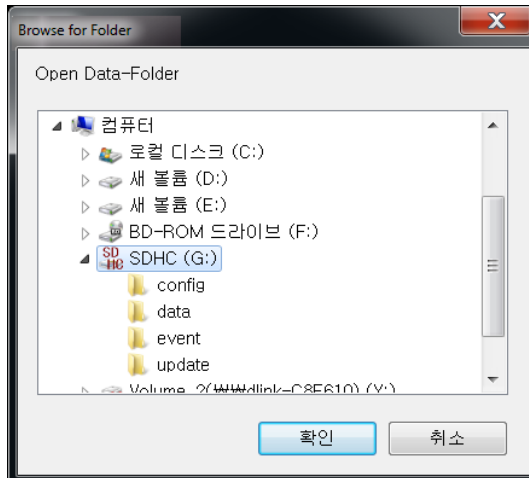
Browse for Folder

X

Open Data-Folder

컴퓨터

로컬 디스크 (C:)

새 볼륨 (D:)

새 볼륨 (E:)

BD-ROM 드라이브 (F:)

SDHC

SDHC (G:)

config

data

event

update

Volume_2(₩₩dlink-C8E610) (Y:)

확인

취소